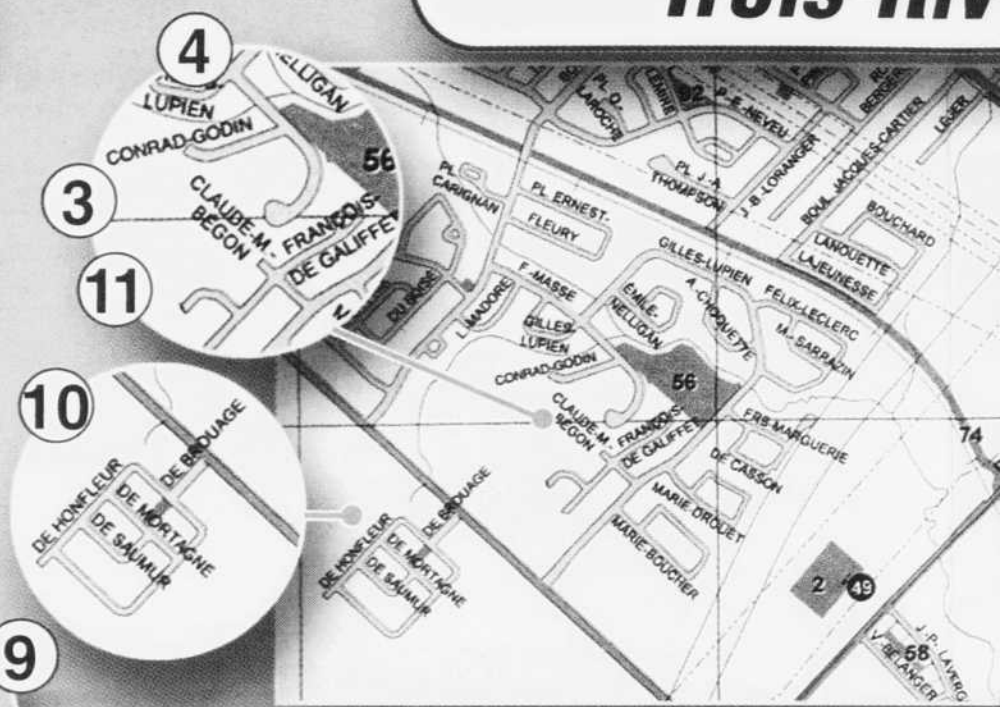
Trois-Riv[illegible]

4
3
11
10
9

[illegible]
LUPIEN
NELLIGAN
CONRAD-GODIN
56
CLAUDE-M. BEGON
FRANCOIS-DE GALIFFET

DE BROUAGE
DE HONFLEUR
DE MORTAGNE
DE SAUMUR

PL. O.-LAROCHE
LEMIRE
82
P.-E.-NEVEU
BERGER
LEGER
PL. J.-A. THOMPSON
J.-B.-LORANGER
BOUL. JACQUES-CARTIER
BOUCHARD
LANOUETTE
LAJEUNESSE
PL. CARIGNAN
PL. ERNEST.
FLEURY
GILLES-LUPIEN
FELIX-LECLERC
F.-MASSE
L.-MADORE
EMILE-NELLIGAN
A.-CHOQUETTE
M.-SARRAZIN
GILLES-LUPIEN
CONRAD-GODIN
DU BUISE
56
CLAUDE-M. BEGON
FRANCOIS-DE GALIFFET
FRS-MARGUERIE
DE CASSON
74
MARIE-DROUET
MARIE-BOUCHER
DE HONFLEUR
DE MORTAGNE
DE SAUMUR
DE BROUAGE
2
49
J.-P.-LAVERG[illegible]
V.-BELANGER
58